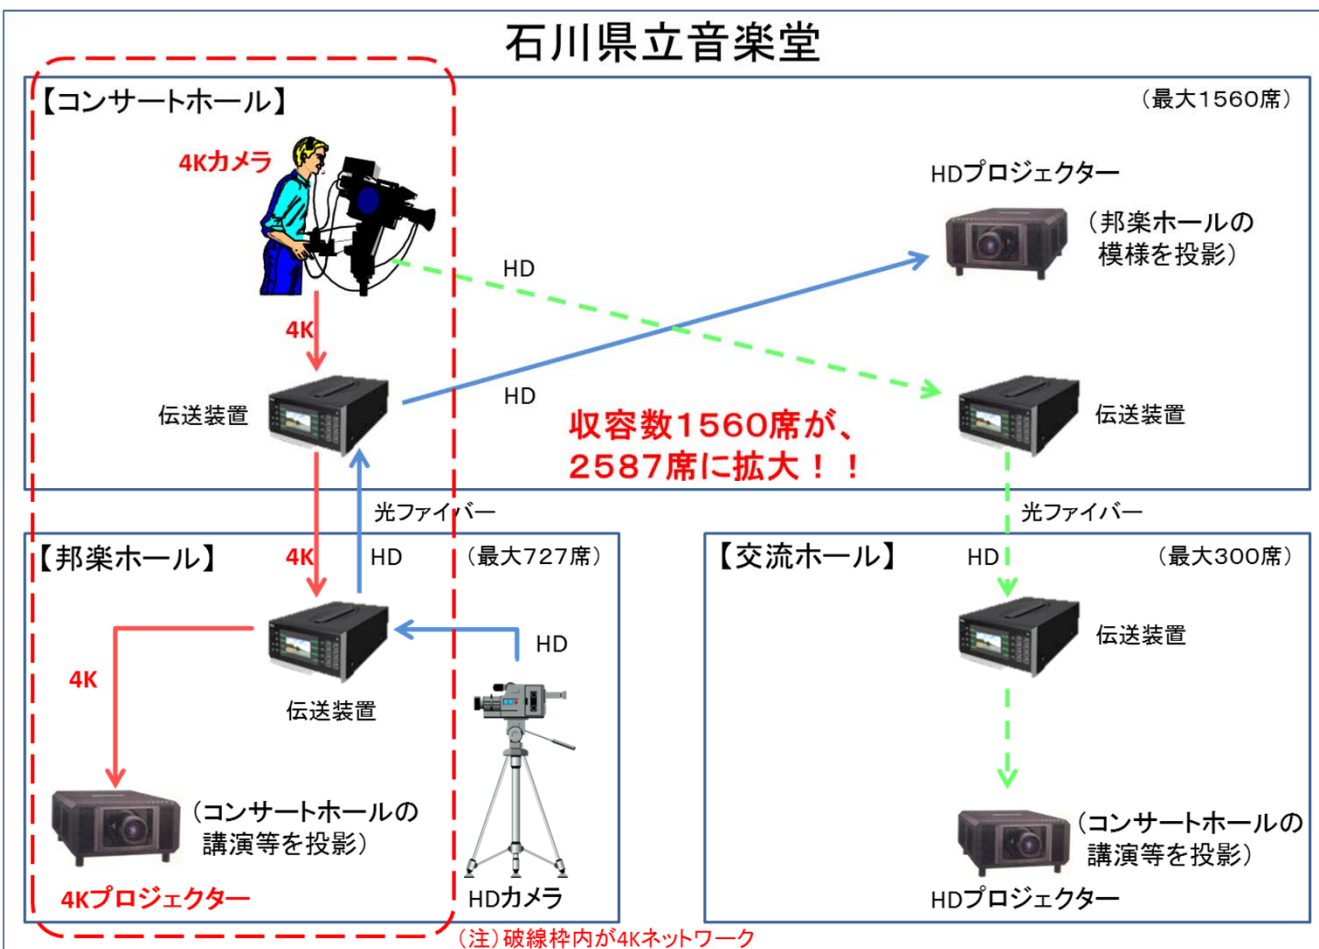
石川県立音楽堂

【コンサートホール】

（最大1560席）

4Kカメラ

HDプロジェクター

（邦楽ホールの模様を投影）

HD

4K

伝送装置

HD

伝送装置

収容数1560席が、
2587席に拡大！！

光ファイバー

光ファイバー

【邦楽ホール】

4K

HD

（最大727席）

【交流ホール】

HD

（最大300席）

HD

伝送装置

4K

伝送装置

（コンサートホールの講演等を投影）

4Kプロジェクター

HDカメラ

（コンサートホールの講演等を投影）

HDプロジェクター

（注）破線枠内が4Kネットワーク